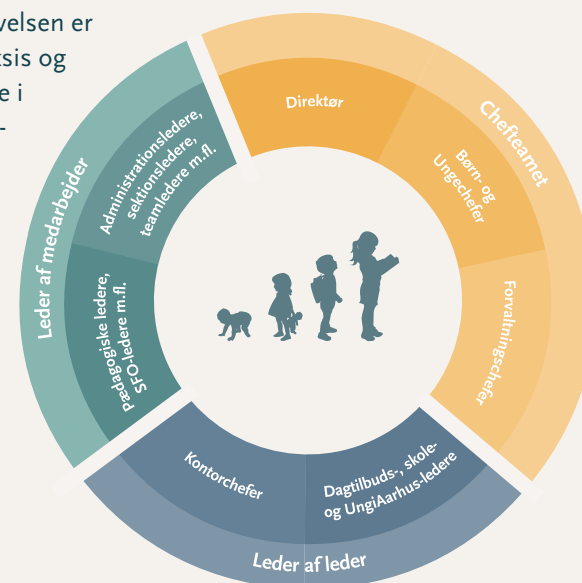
velsen er
tsis og
e i
-

Leder af medarbejder

Administrationsledere, sektionsledere, teamledere m.fl.

Pædagogiske ledere, SFO-ledere m.fl.

Direktør

Chefteamet

Børn- og Ungechefer

Forvaltningschefer

Kontorchefer

Dagtilbuds-, skole- og UngiAarhus-ledere

Leder af leder